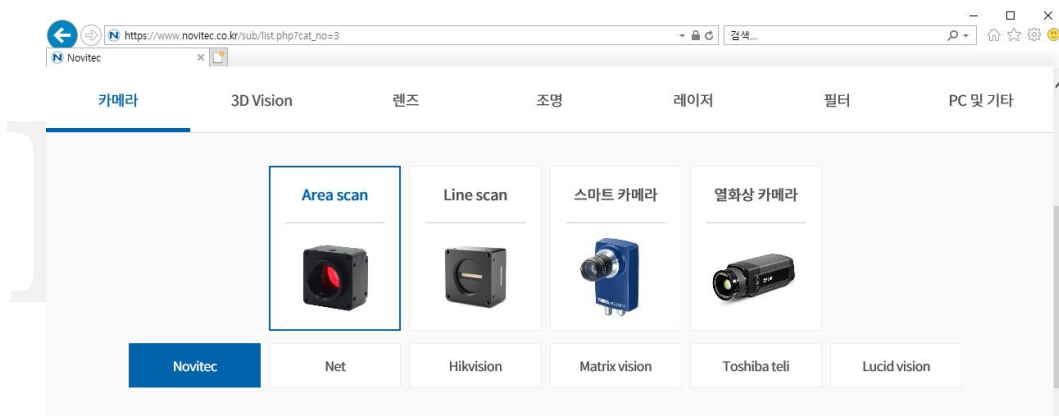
https://www.novitec.co.kr/sub/list.php?cat_no=3

검색...

Novitec

카메라

3D Vision

렌즈

조명

레이저

필터

PC 및 기타

Area scan

Line scan

스마트 카메라

열화상 카메라

Novitec

Net

Hikvision

Matrix vision

Toshiba teli

Lucid vision